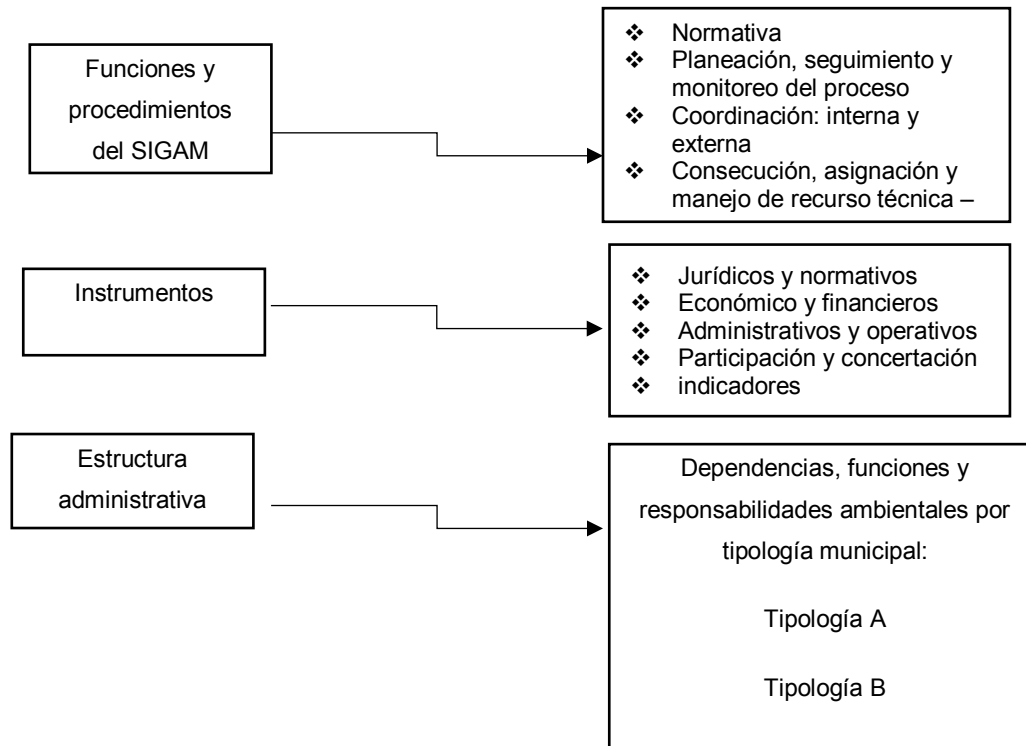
Funciones y procedimientos del SIGAM

❖ Normativa
❖ Planeación, seguimiento y monitoreo del proceso
❖ Coordinación: interna y externa
❖ Consecución, asignación y manejo de recurso técnica –

Instrumentos

❖ Jurídicos y normativos
❖ Económico y financieros
❖ Administrativos y operativos
❖ Participación y concertación
❖ indicadores

Estructura administrativa

Dependencias, funciones y responsabilidades ambientales por tipología municipal:

Tipología A

Tipología B